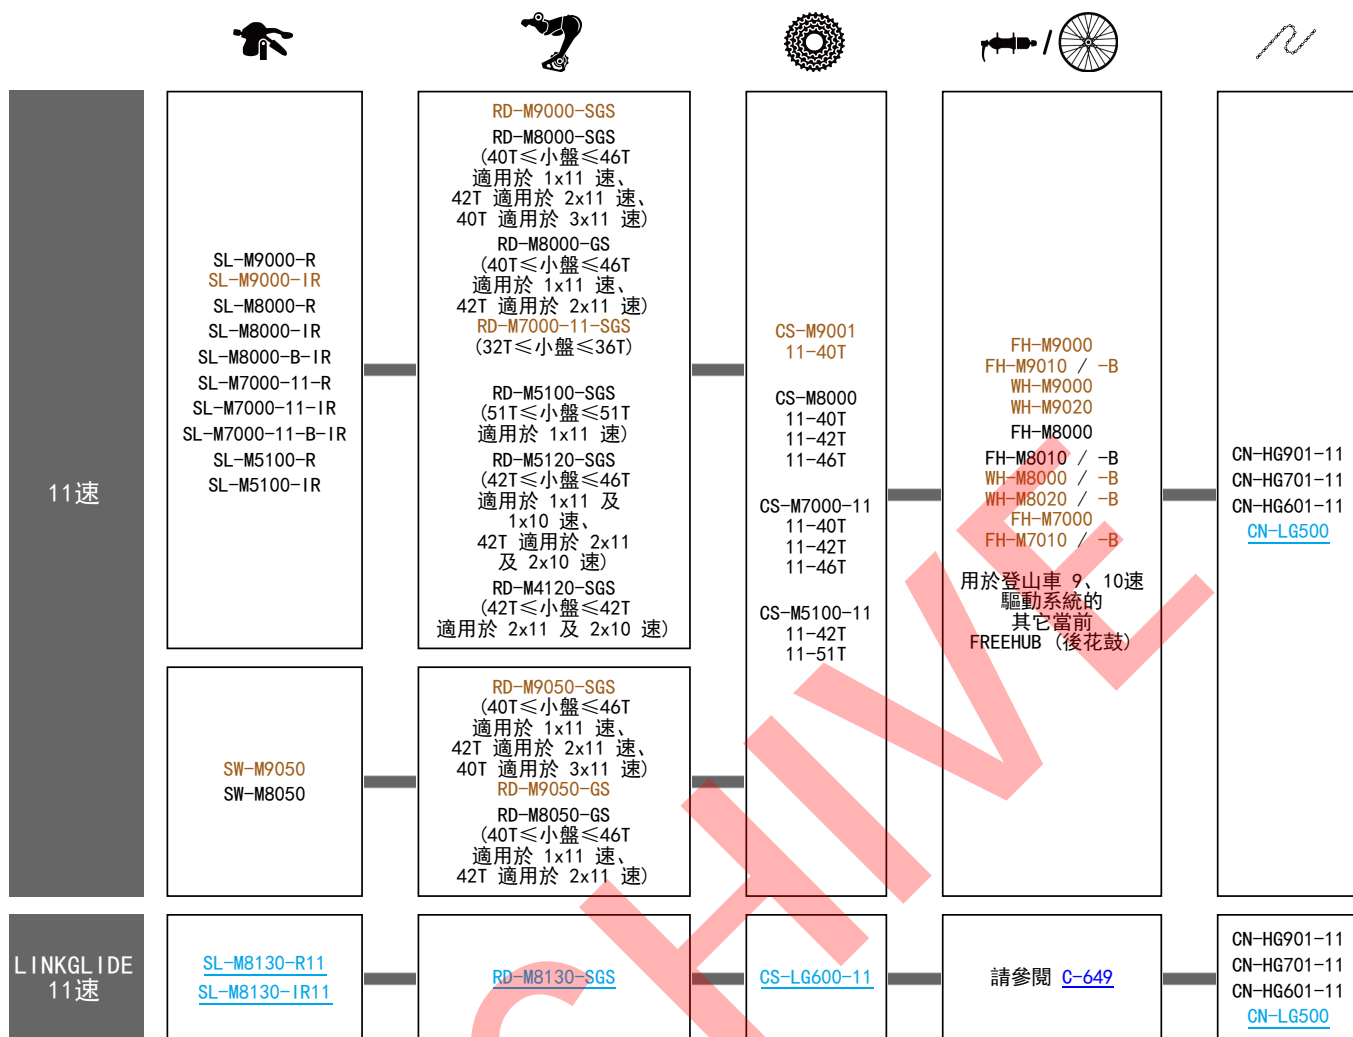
11速

SL-M9000-R
SL-M9000-IR
SL-M8000-R
SL-M8000-IR
SL-M8000-B-IR
SL-M7000-11-R
SL-M7000-11-IR
SL-M7000-11-B-IR
SL-M5100-R
SL-M5100-IR

RD-M9000-SGS
RD-M8000-SGS
(40T≤小盤≤46T 適用於 1x11 速、42T 適用於 2x11 速、40T 適用於 3x11 速)
RD-M8000-GS
(40T≤小盤≤46T 適用於 1x11 速、42T 適用於 2x11 速)
RD-M7000-11-SGS
(32T≤小盤≤36T)

RD-M5100-SGS
(51T≤小盤≤51T 適用於 1x11 速)
RD-M5120-SGS
(42T≤小盤≤46T 適用於 1x11 及 1x10 速、42T 適用於 2x11 及 2x10 速)
RD-M4120-SGS
(42T≤小盤≤42T 適用於 2x11 及 2x10 速)

CS-M9001
11-40T

CS-M8000
11-40T
11-42T
11-46T

CS-M7000-11
11-40T
11-42T
11-46T

CS-M5100-11
11-42T
11-51T

FH-M9000
FH-M9010 / -B
WH-M9000
WH-M9020
FH-M8000
FH-M8010 / -B
WH-M8000 / -B
WH-M8020 / -B
FH-M7000
FH-M7010 / -B
用於登山車 9、10速驅動系統的其它當前 FREEHUB (後花鼓)

CN-HG901-11
CN-HG701-11
CN-HG601-11
CN-LG500

SW-M9050
SW-M8050

RD-M9050-SGS
(40T≤小盤≤46T 適用於 1x11 速、42T 適用於 2x11 速、40T 適用於 3x11 速)
RD-M9050-GS
RD-M8050-GS
(40T≤小盤≤46T 適用於 1x11 速、42T 適用於 2x11 速)

LINKGLIDE 11速

SL-M8130-R11
SL-M8130-IR11

RD-M8130-SGS

CS-LG600-11

請參閱 C-649

CN-HG901-11
CN-HG701-11
CN-HG601-11
CN-LG500

ARCHIVE